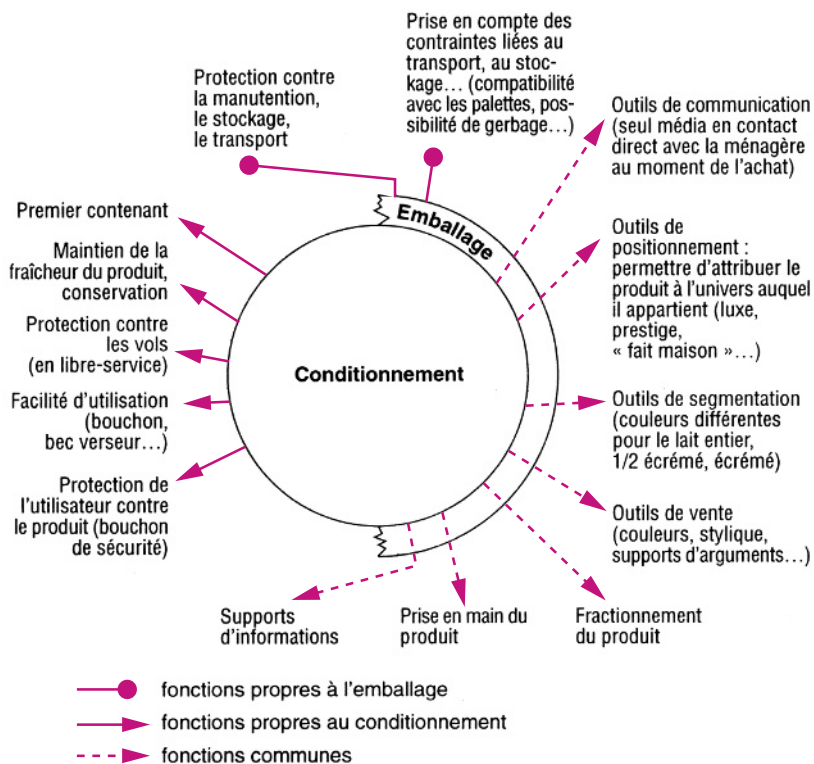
Prise en compte des contraintes liées au transport, au stockage… (compatibilité avec les palettes, possibilité de gerbage…)

Protection contre la manutention, le stockage, le transport

Outils de communication (seul média en contact direct avec la ménagère au moment de l'achat)

Emballage

Premier contenant

Maintien de la fraîcheur du produit, conservation

Outils de positionnement : permettre d'attribuer le produit à l'univers auquel il appartient (luxe, prestige, « fait maison »…)

Protection contre les vols (en libre-service)

Conditionnement

Facilité d'utilisation (bouchon, bec verseur…)

Outils de segmentation (couleurs différentes pour le lait entier, 1/2 écrémé, écrémé)

Protection de l'utilisateur contre le produit (bouchon de sécurité)

Outils de vente (couleurs, stylique, supports d'arguments…)

Supports d'informations

Prise en main du produit

Fractionnement du produit

fonctions propres à l'emballage

fonctions propres au conditionnement

fonctions communes